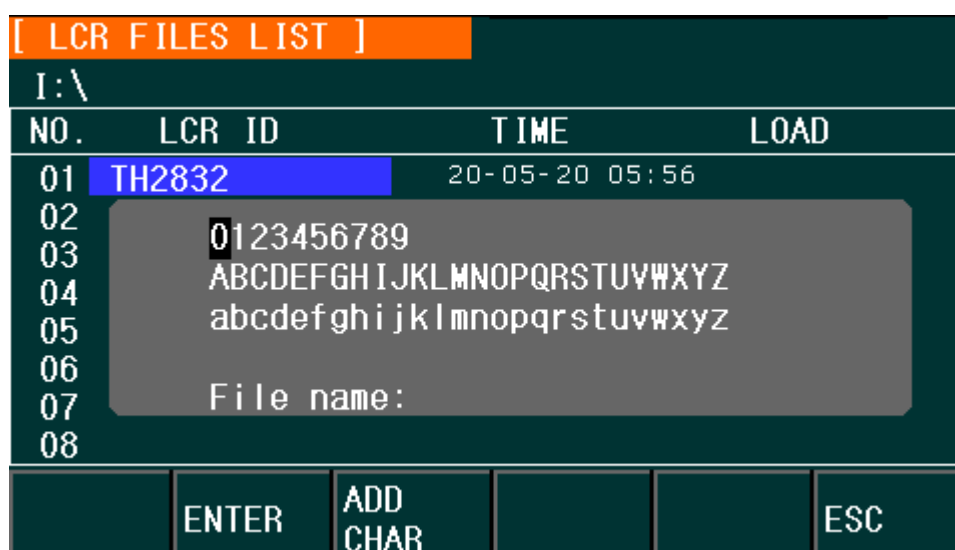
[ LCR FILES LIST ]

I:\

| NO. | LCR ID | TIME | LOAD |
|---|---|---|---|
| 01 | TH2832 | 20-05-20 05:56 | |
| 02 | | | |
| 03 | | | |
| 04 | | | |
| 05 | | | |
| 06 | | | |
| 07 | | | |
| 08 | | | |

0123456789
ABCDEFGHIJKLMNOPQRSTUVWXYZ
abcdefghijklmnopqrstuvwxyz

File name:

ENTER
ADD CHAR
ESC